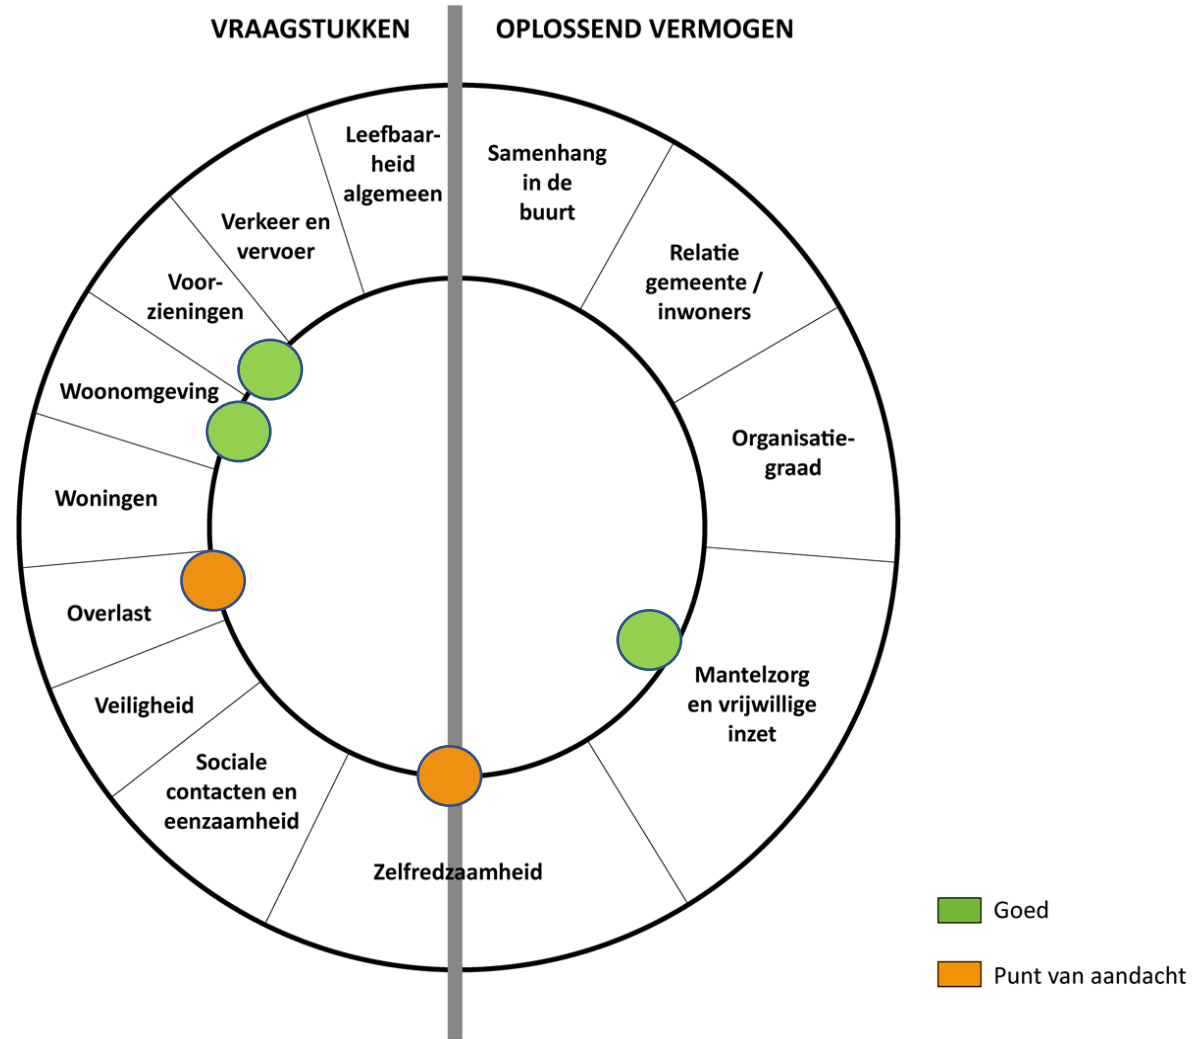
VRAAGSTUKKEN

OPLOSSEND VERMOGEN

Leefbaarheid algemeen

Verkeer en vervoer

Voorzieningen

Woonomgeving

Woningen

Overlast

Veiligheid

Sociale contacten en eenzaamheid

Zelfredzaamheid

Samenhang in de buurt

Relatie gemeente / inwoners

Organisatiegraad

Mantelzorg en vrijwillige inzet

Goed

Punt van aandacht